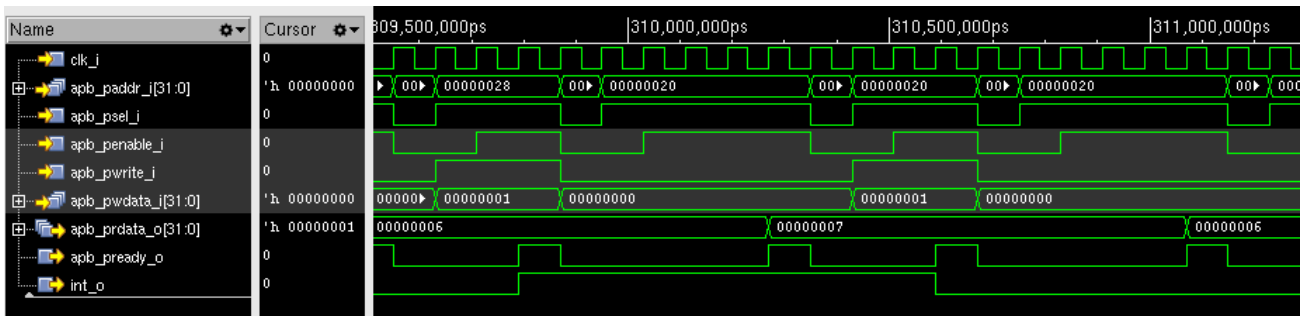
Name

Cursor

309,500,000ps | 310,000,000ps | 310,500,000ps | 311,000,000ps

clk_i 0

apb_paddr_i[31:0] 'h 00000000 00 00000028 00 00000020 00 00000020 00 00000020 00 000

apb_psel_i 0

apb_penable_i 0

apb_pwrite_i 0

apb_pwdata_i[31:0] 'h 00000000 00000 00000001 00000000 00000001 00000000

apb_prdata_o[31:0] 'h 00000001 00000006 00000007 00000006

apb_pready_o 0

int_o 0